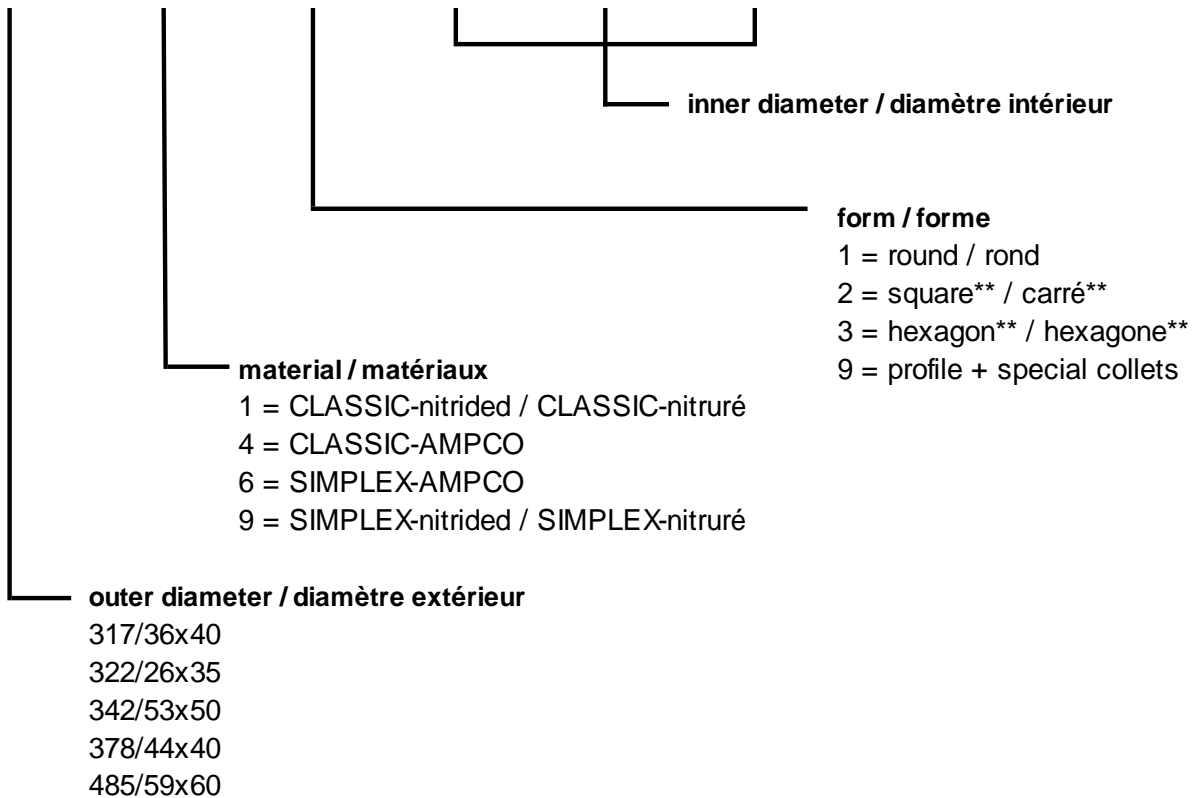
inner diameter / diamètre intérieur

form / forme
1 = round / rond
2 = square** / carré**
3 = hexagon** / hexagone**
9 = profile + special collets

material / matériaux
1 = CLASSIC-nitrided / CLASSIC-nitruré
4 = CLASSIC-AMPCO
6 = SIMPLEX-AMPCO
9 = SIMPLEX-nitrided / SIMPLEX-nitruré

outer diameter / diamètre extérieur
317/36x40
322/26x35
342/53x50
378/44x40
485/59x60